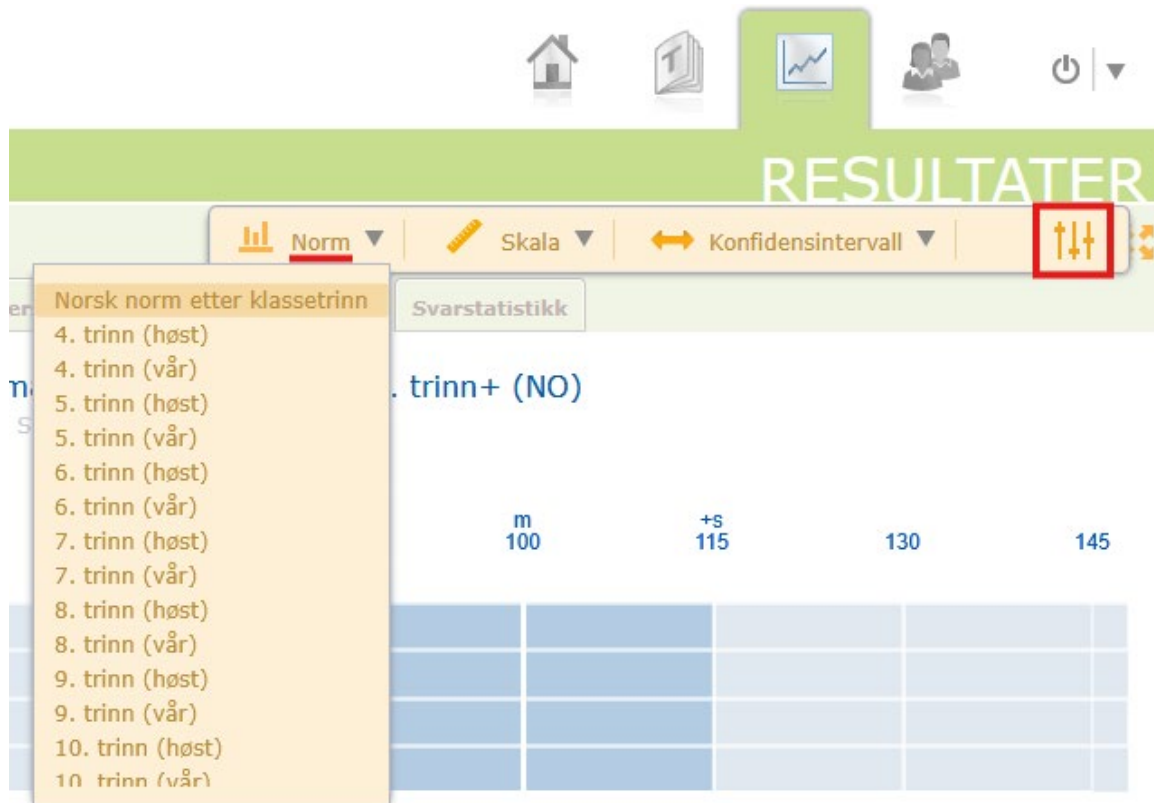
T

RESULTATER

Norm ▼ Skala ▼ Konfidensintervall ▼

Norsk norm etter klassetrinn
4. trinn (høst)
4. trinn (vår)
5. trinn (høst)
5. trinn (vår)
6. trinn (høst)
6. trinn (vår)
7. trinn (høst)
7. trinn (vår)
8. trinn (høst)
8. trinn (vår)
9. trinn (høst)
9. trinn (vår)
10. trinn (høst)
10. trinn (vår)

er

Svarstatistikk

n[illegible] . trinn+ (NO)

S

m
100

+s
115

130

145